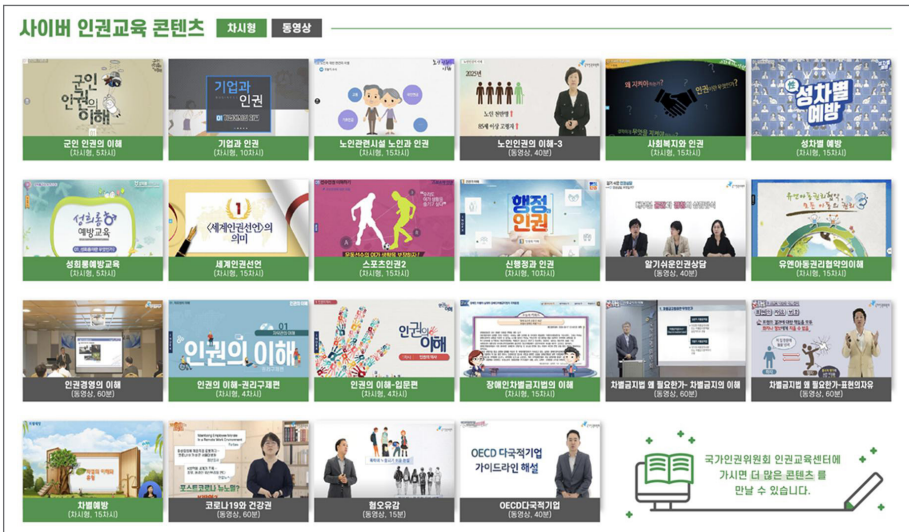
사이버 인권교육 콘텐츠 차시형 동영상

군인 인권의 이해

군인 인권의 이해
(차시형, 5차시)

기업과 인권

기업과 인권
(차시형, 10차시)

노인관련시설 노인과 인권
(차시형, 15차시)

2025년

노인인권의 이해-3
(동영상, 40분)

사회복지와 인권
(차시형, 15차시)

성차별 예방

성차별 예방
(차시형, 15차시)

성희롱 예방교육

성희롱예방교육
(차시형, 5차시)

《세계인권선언》의 의미

세계인권선언
(차시형, 15차시)

스포츠인권2
(차시형, 15차시)

행정 인권

신행정과 인권
(차시형, 10차시)

알기쉬운인권상담
(동영상, 40분)

유엔아동권리협약의이해
(차시형, 15차시)

인권경영의 이해
(동영상, 60분)

인권의 이해

인권의 이해-권리구제편
(차시형, 4차시)

인권의 이해

인권의 이해-입문편
(차시형, 4차시)

장애인차별금지법의 이해
(차시형, 15차시)

차별금지법 왜 필요한가- 차별금지의 이해
(동영상, 60분)

차별금지법 왜 필요한가-표현의자유
(동영상, 60분)

차별예방
(차시형, 15차시)

코로나19와 건강권
(동영상, 60분)

혐오유감
(동영상, 15분)

OECD 다국적기업 가이드라인 해설

OECD다국적기업
(동영상, 40분)

국가인권위원회 인권교육센터에 가시면 더 많은 콘텐츠를 만날 수 있습니다.